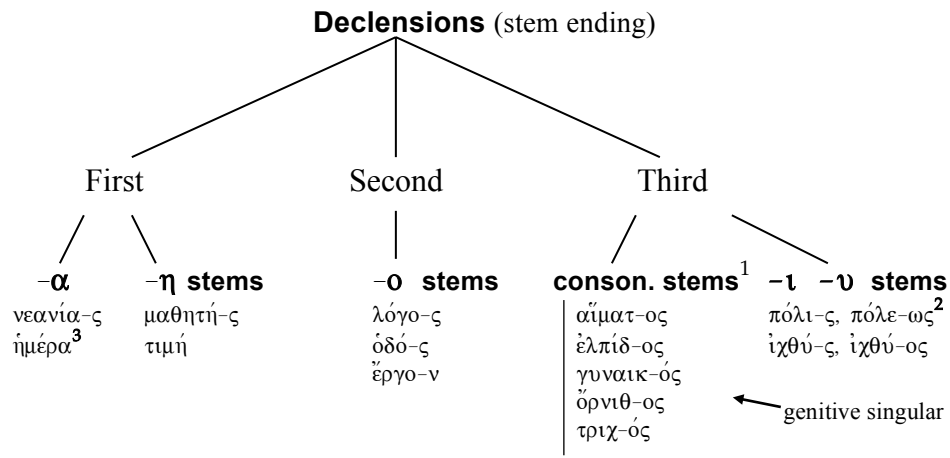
**Declensions** (stem ending)

First

Second

Third

**-α**
νεανία-ς
ἡμέρα$^{3}$

**-η stems**
μαθητή-ς
τιμή

**-ο stems**
λόγο-ς
ὁδό-ς
ἔργο-ν

**conson. stems**$^{1}$
αἵματ-ος
ἐλπίδ-ος
γυναικ-ός
ὄρνιθ-ος
τριχ-ός

genitive singular

**-ι -υ stems**
πόλι-ς, πόλε-ως$^{2}$
ἰχθύ-ς, ἰχθύ-ος